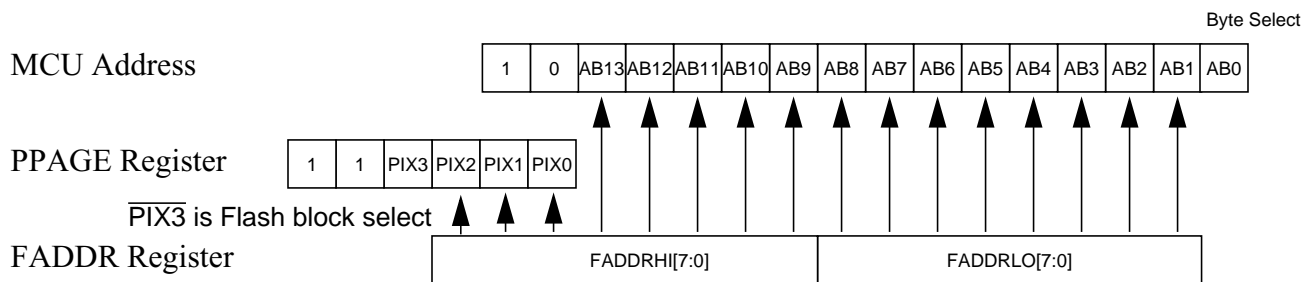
Byte Select

MCU Address

| 1 | 0 | AB13 | AB12 | AB11 | AB10 | AB9 | AB8 | AB7 | AB6 | AB5 | AB4 | AB3 | AB2 | AB1 | AB0 |
|---|---|---|---|---|---|---|---|---|---|---|---|---|---|---|---|

PPAGE Register

| 1 | 1 | PIX3 | PIX2 | PIX1 | PIX0 |
|---|---|---|---|---|---|

$\overline{\text{PIX3}}$ is Flash block select

FADDR Register

| FADDRHI[7:0] | FADDRLO[7:0] |
|---|---|